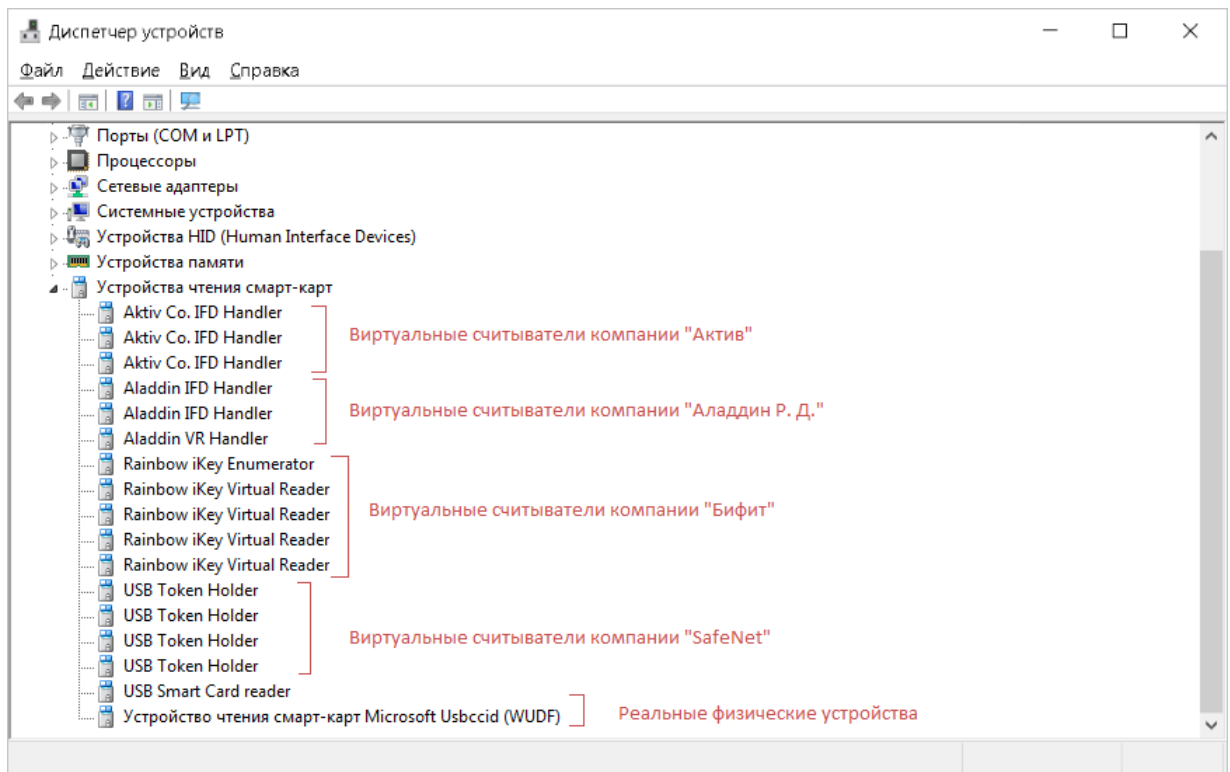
Диспетчер устройств

Файл Действие Вид Справка

Порты (COM и LPT)
Процессоры
Сетевые адаптеры
Системные устройства
Устройства HID (Human Interface Devices)
Устройства памяти
Устройства чтения смарт-карт
Aktiv Co. IFD Handler
Aktiv Co. IFD Handler
Aktiv Co. IFD Handler
Виртуальные считыватели компании "Актив"
Aladdin IFD Handler
Aladdin IFD Handler
Aladdin VR Handler
Виртуальные считыватели компании "Аладдин Р. Д."
Rainbow iKey Enumerator
Rainbow iKey Virtual Reader
Rainbow iKey Virtual Reader
Rainbow iKey Virtual Reader
Rainbow iKey Virtual Reader
Виртуальные считыватели компании "Бифит"
USB Token Holder
USB Token Holder
USB Token Holder
USB Token Holder
Виртуальные считыватели компании "SafeNet"
USB Smart Card reader
Устройство чтения смарт-карт Microsoft Usbccid (WUDF)
Реальные физические устройства